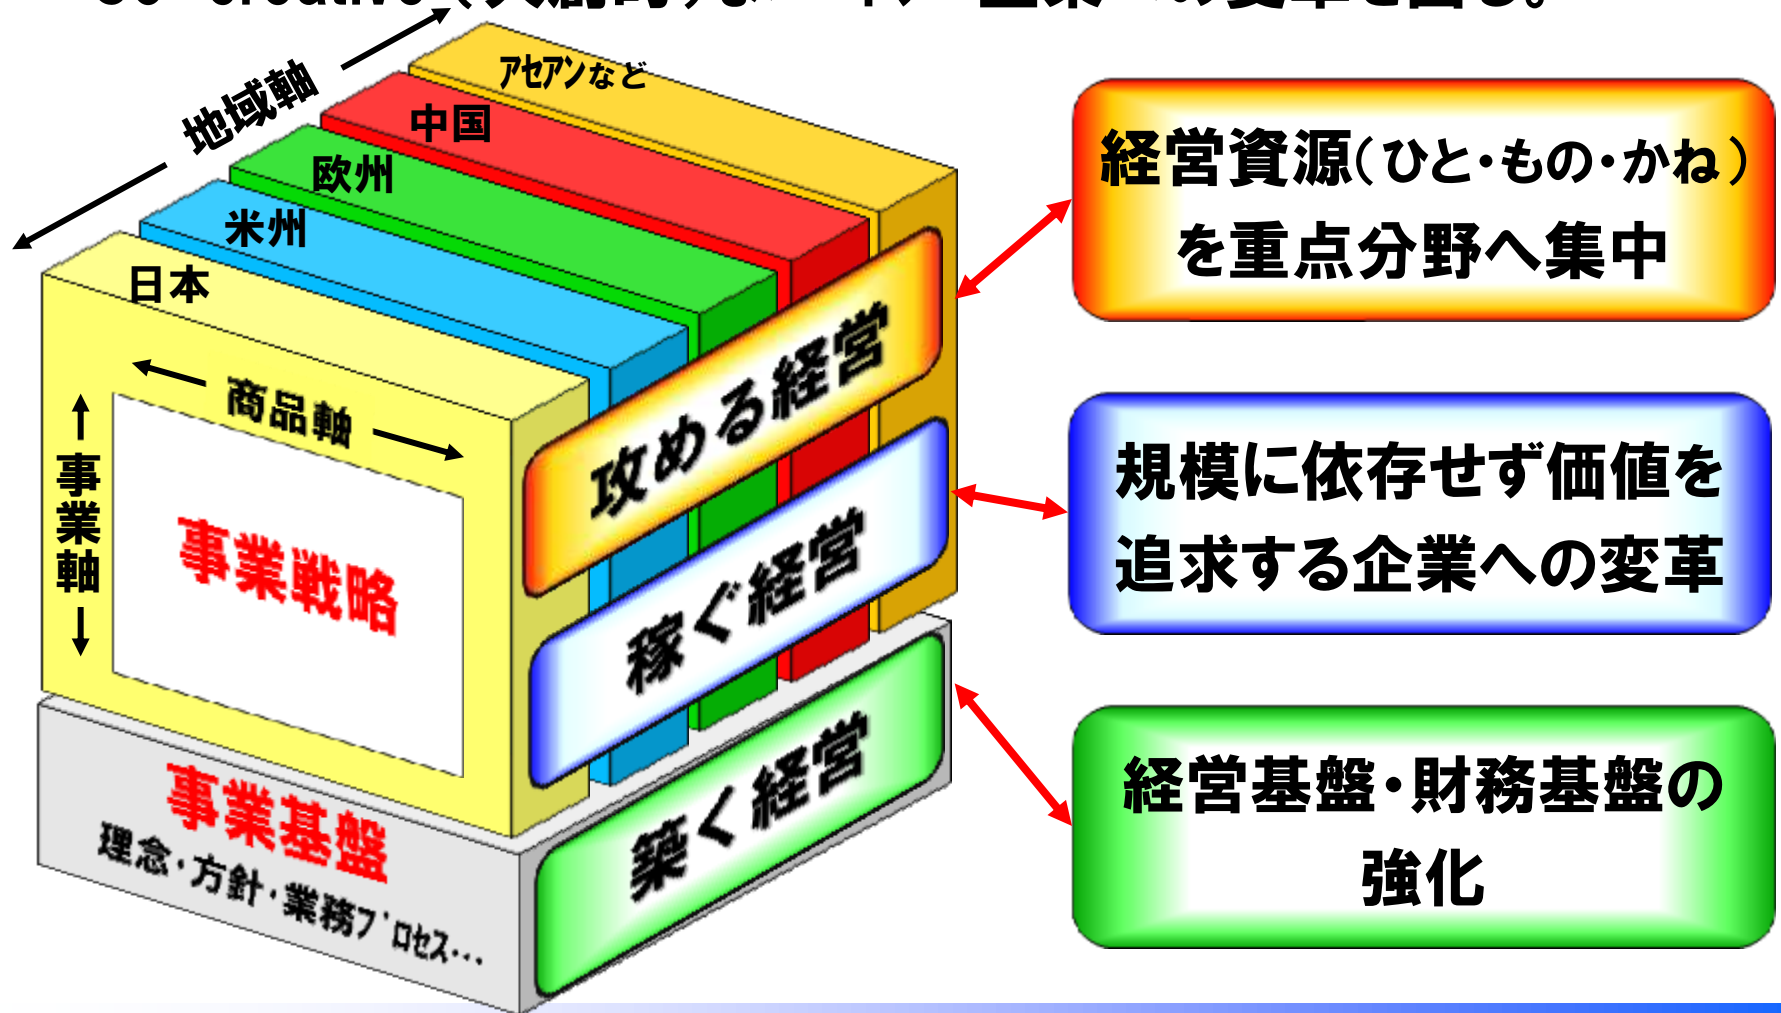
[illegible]

地域軸
アセアンなど
中国
欧州
米州
日本
商品軸
事業軸
事業戦略
事業基盤
理念・方針・業務プロセス…
攻める経営
稼ぐ経営
築く経営

経営資源(ひと・もの・かね)を重点分野へ集中

規模に依存せず価値を追求する企業への変革

経営基盤・財務基盤の強化